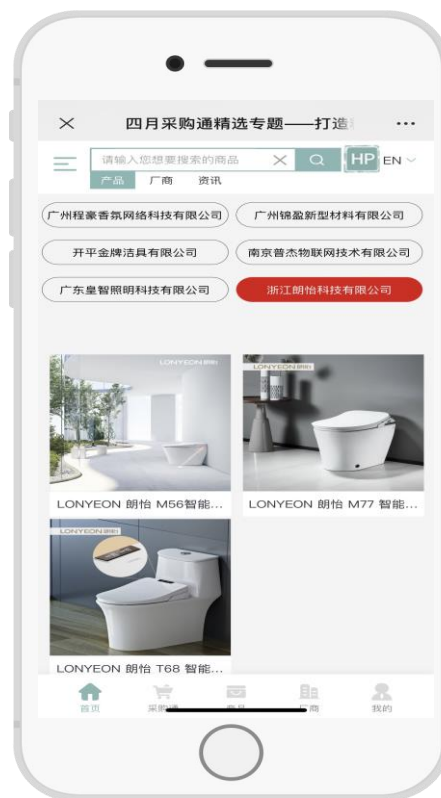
× 四月采购通精选专题——打造 ···

请输入您想要搜索的商品 × HP EN
产品 厂商 资讯

广州程豪香氛网络科技有限公司
广州锦盈新型材料有限公司
开平金牌洁具有限公司
南京普杰物联网技术有限公司
广东皇智照明科技有限公司
浙江朗怡科技有限公司

LONYEON 朗怡
LONYEON 朗怡 M56智能...
LONYEON 朗怡
LONYEON 朗怡 M77 智能...
LONYEON 朗怡
LONYEON 朗怡 T68 智能...

首页 采购通 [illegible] 厂商 我的